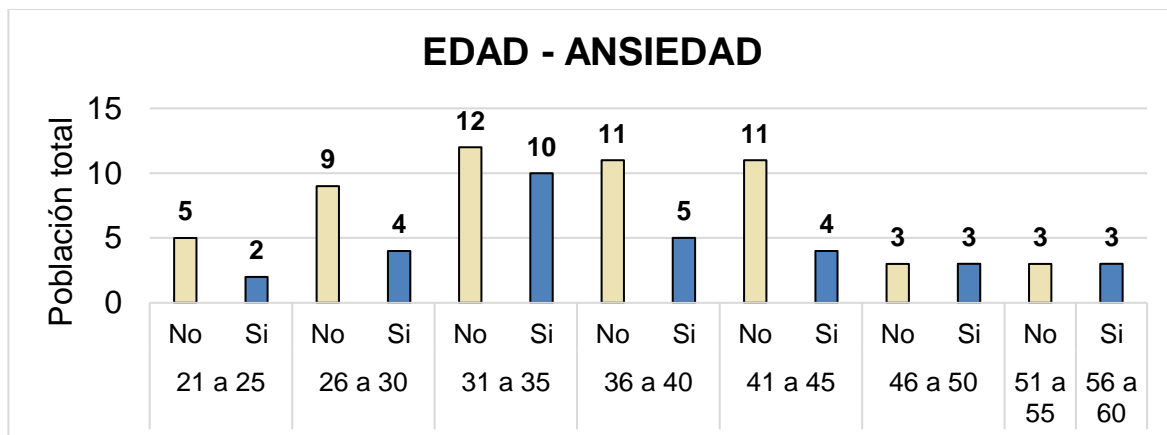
EDAD - ANSIEDAD

Población total

15
10
5
0

5 2 9 4 12 10 11 5 11 4 3 3 3 3

| No | Si | No | Si | No | Si | No | Si | No | Si | No | Si | No | Si |
|---|---|---|---|---|---|---|---|---|---|---|---|---|---|
| 21 a 25 | | 26 a 30 | | 31 a 35 | | 36 a 40 | | 41 a 45 | | 46 a 50 | | 51 a 55 | 56 a 60 |